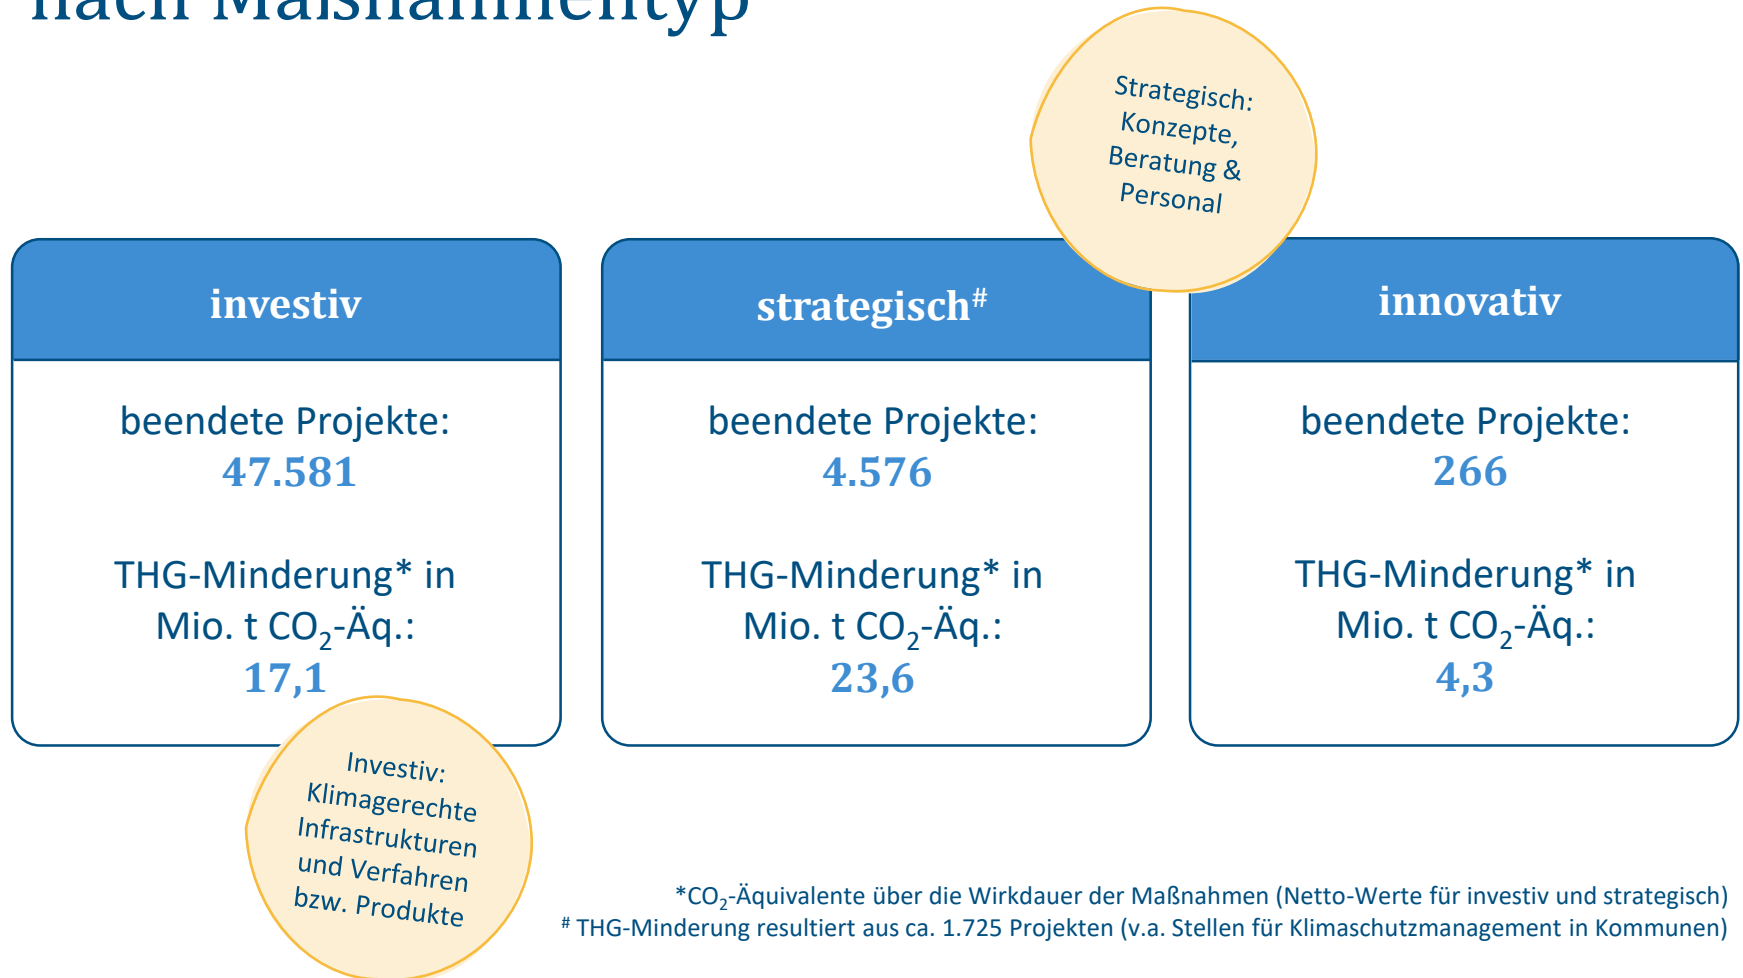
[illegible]

Strategisch: Konzepte, Beratung & Personal

investiv

beendete Projekte: 47.581

THG-Minderung* in Mio. t $CO_2$-Äq.: 17,1

strategisch#

beendete Projekte: 4.576

THG-Minderung* in Mio. t $CO_2$-Äq.: 23,6

innovativ

beendete Projekte: 266

THG-Minderung* in Mio. t $CO_2$-Äq.: 4,3

Investiv: Klimagerechte Infrastrukturen und Verfahren bzw. Produkte

*$CO_2$-Äquivalente über die Wirkdauer der Maßnahmen (Netto-Werte für investiv und strategisch)
# THG-Minderung resultiert aus ca. 1.725 Projekten (v.a. Stellen für Klimaschutzmanagement in Kommunen)